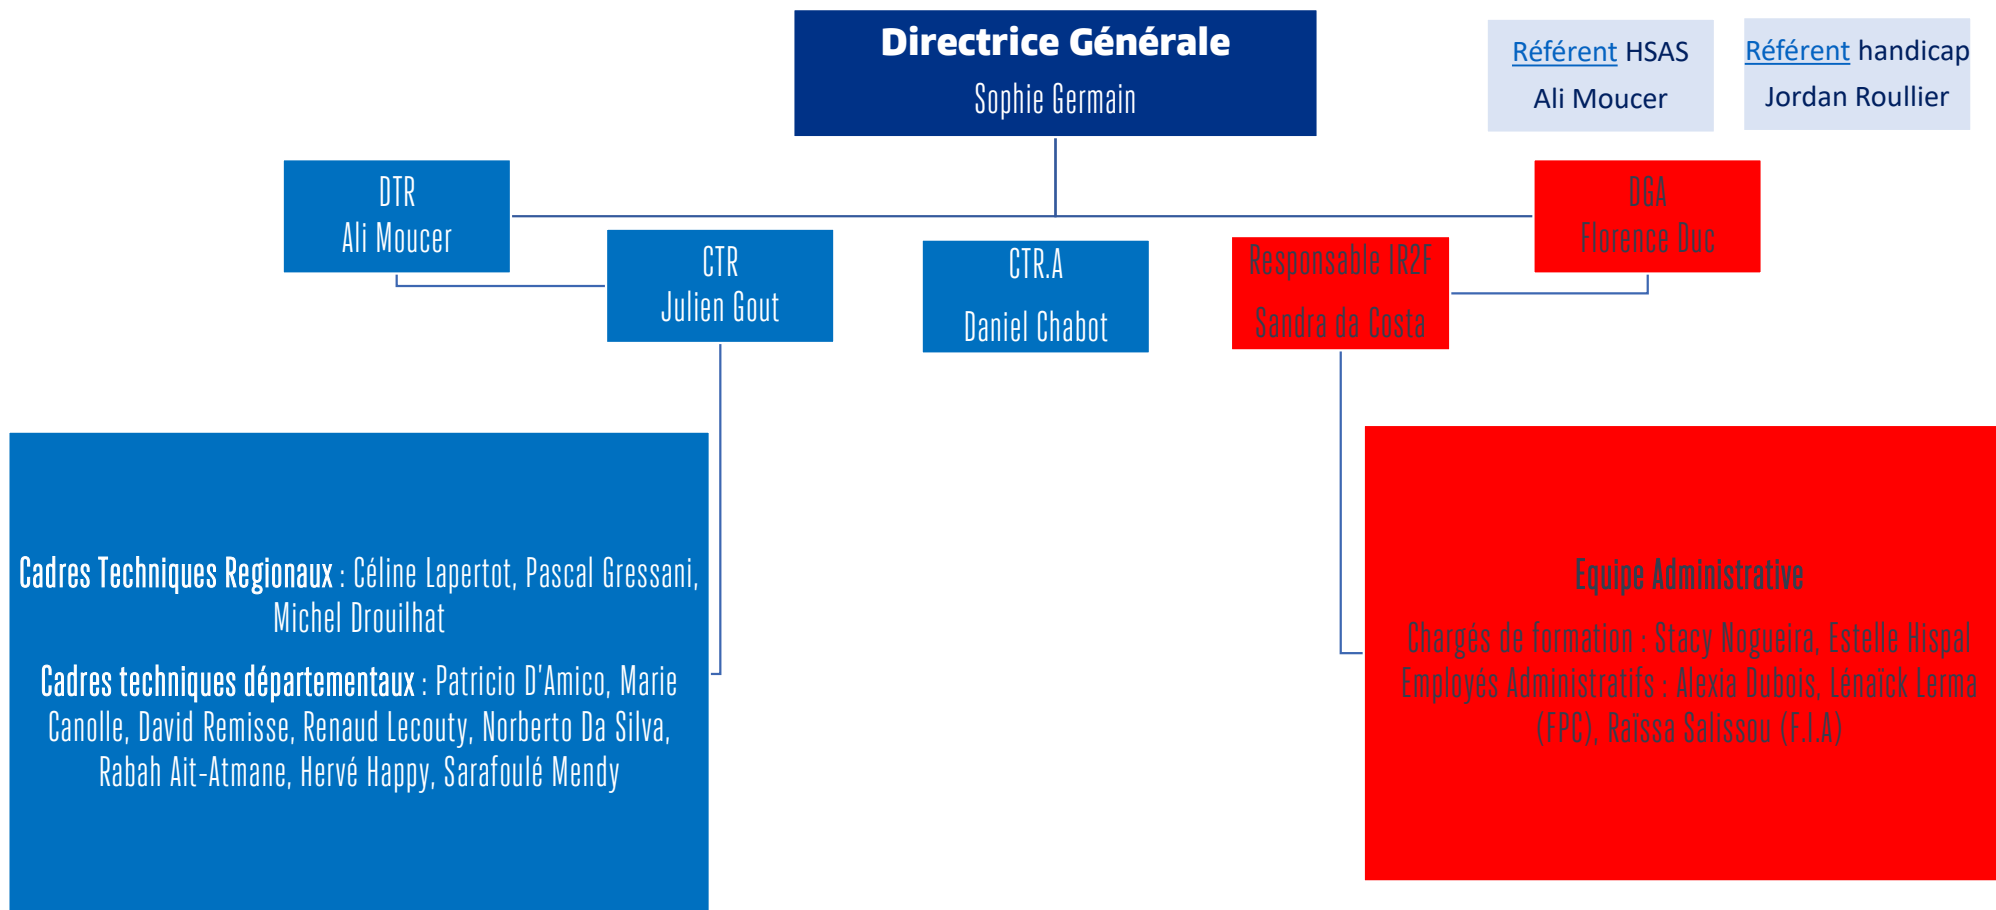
Directrice Générale
Sophie Germain

Référent HSAS
Ali Moucer

Référent handicap
Jordan Roullier

DTR
Ali Moucer

CTR
Julien Gout

CTR.A
Daniel Chabot

Responsable IR2F
Sandra da Costa

DGA
Florence Duc

Cadres Techniques Regionaux : Céline Lapertot, Pascal Gressani, Michel Drouilhat

Cadres techniques départementaux : Patricio D'Amico, Marie Canolle, David Remisse, Renaud Lecouty, Norberto Da Silva, Rabah Ait-Atmane, Hervé Happy, Sarafoulé Mendy

Equipe Administrative
Chargés de formation : Stacy Nogueira, Estelle Hispal
Employés Administratifs : Alexia Dubois, Lénaïck Lerma (FPC), Raïssa Salissou (F.I.A)